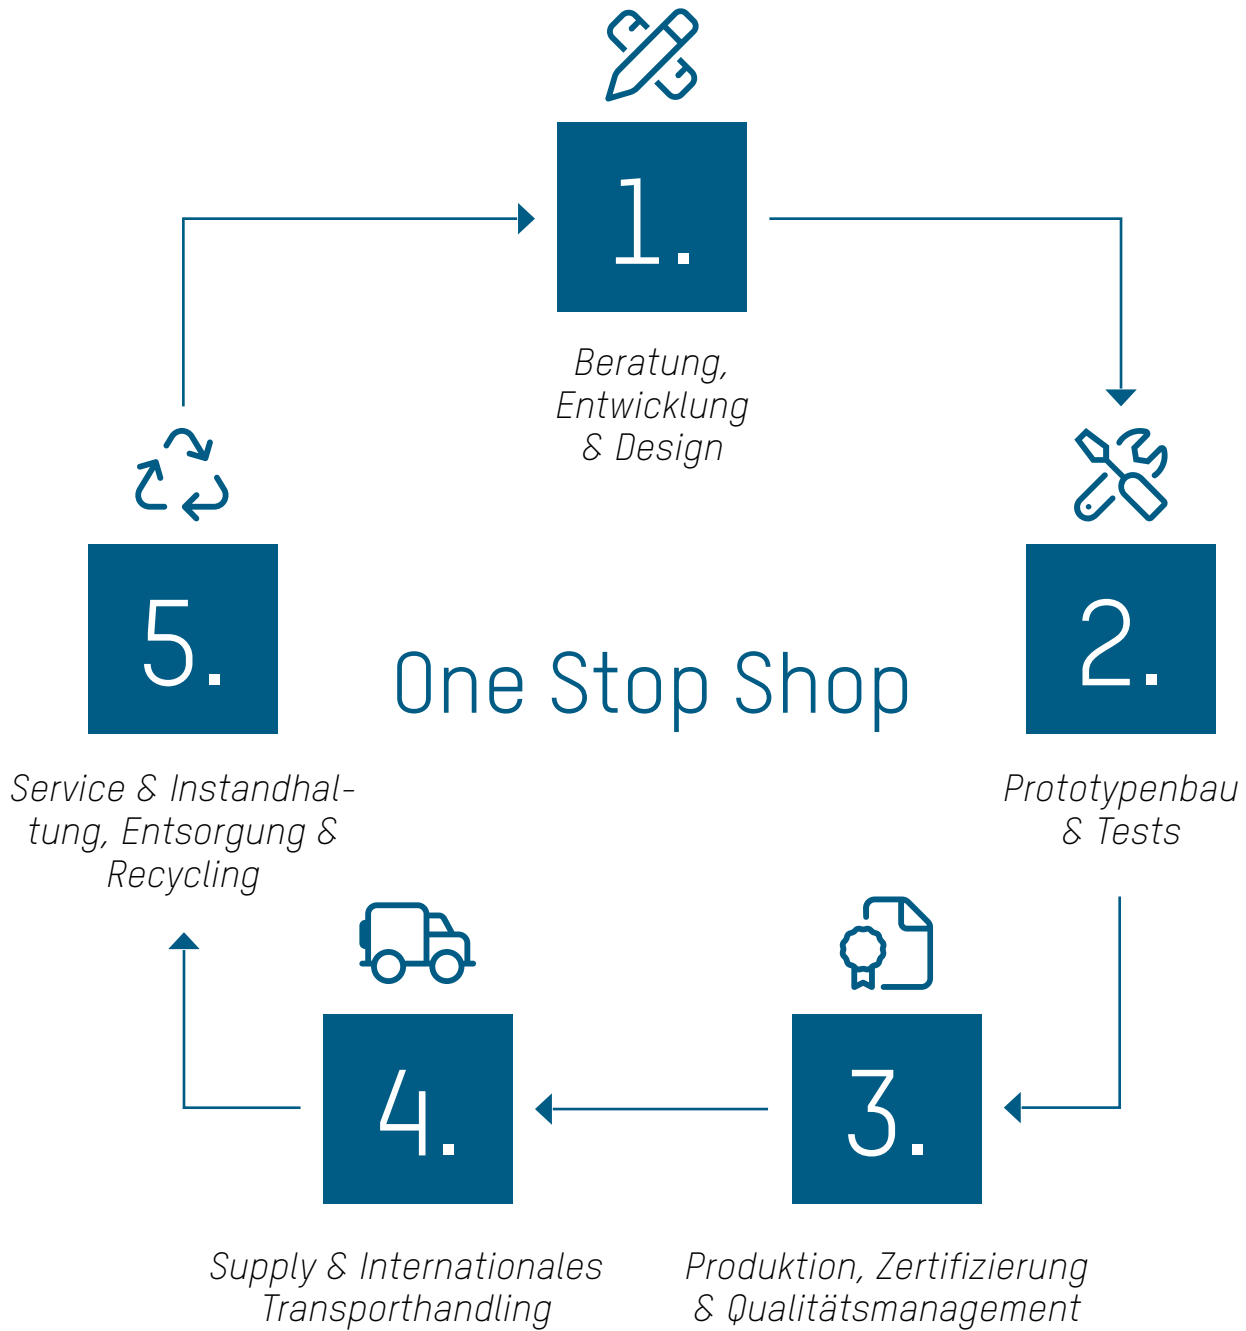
1.

Beratung, Entwicklung & Design

2.

Prototypenbau & Tests

One Stop Shop

5.

Service & Instandhaltung, Entsorgung & Recycling

4.

Supply & Internationales Transporthandling

3.

Produktion, Zertifizierung & Qualitätsmanagement